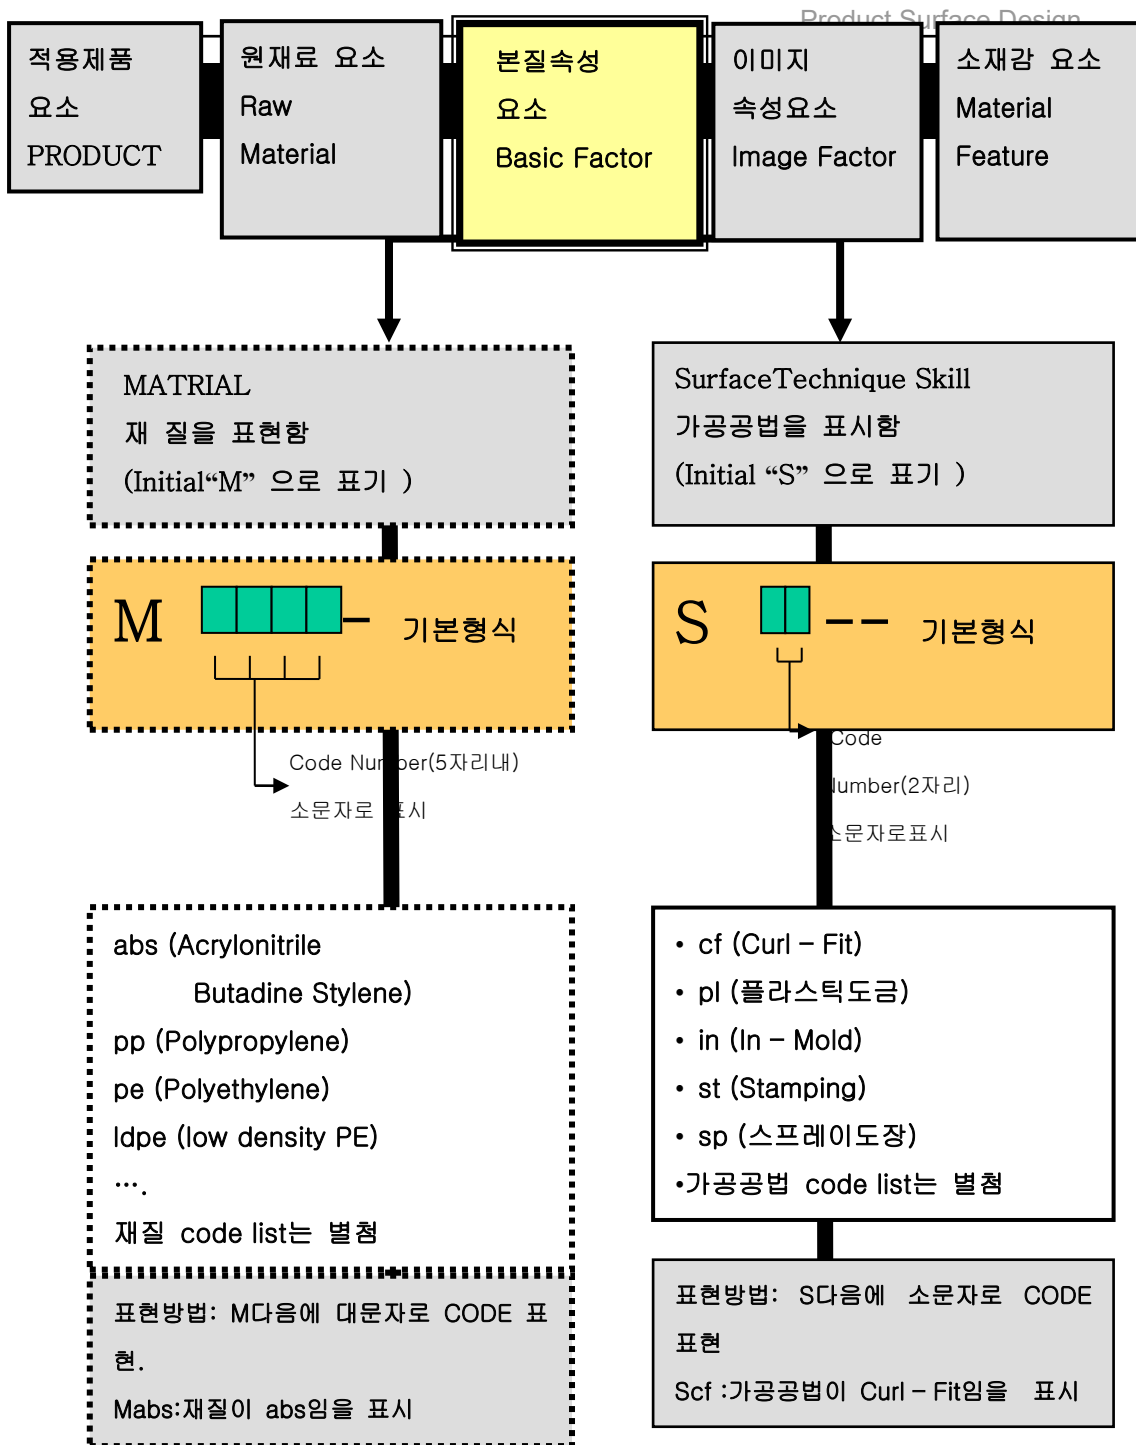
Product Surface Design

적용제품 요소 PRODUCT

원재료 요소 Raw Material

본질속성 요소 Basic Factor

이미지 속성요소 Image Factor

소재감 요소 Material Feature

MATRIAL
재 질을 표현함
(Initial“M” 으로 표기 )

SurfaceTechnique Skill
가공공법을 표시함
(Initial “S” 으로 표기 )

M – 기본형식

Code Nu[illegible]ber(5자리내)
소문자로 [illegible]시

S – – 기본형식

Code
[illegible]umber(2자리)
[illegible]문자로표시

abs (Acrylonitrile
Butadine Stylene)
pp (Polypropylene)
pe (Polyethylene)
ldpe (low density PE)
….
재질 code list는 별첨

• cf (Curl – Fit)
• pl (플라스틱도금)
• in (In – Mold)
• st (Stamping)
• sp (스프레이도장)
•가공공법 code list는 별첨

표현방법: M다음에 대문자로 CODE 표현.
Mabs:재질이 abs임을 표시

표현방법: S다음에 소문자로 CODE 표현
Scf :가공공법이 Curl – Fit임을 표시